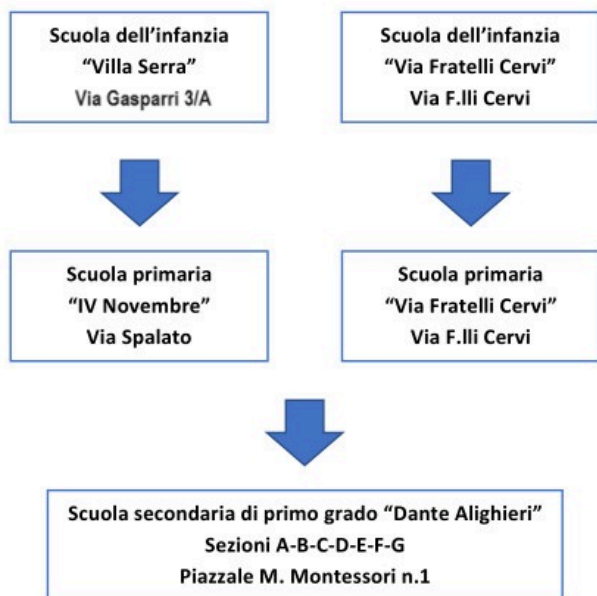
Scuola dell’infanzia
“Villa Serra”
Via Gasparri 3/A

Scuola dell’infanzia
“Via Fratelli Cervi”
Via F.lli Cervi

Scuola primaria
“IV Novembre”
Via Spalato

Scuola primaria
“Via Fratelli Cervi”
Via F.lli Cervi

Scuola secondaria di primo grado “Dante Alighieri”
Sezioni A-B-C-D-E-F-G
Piazzale M. Montessori n.1